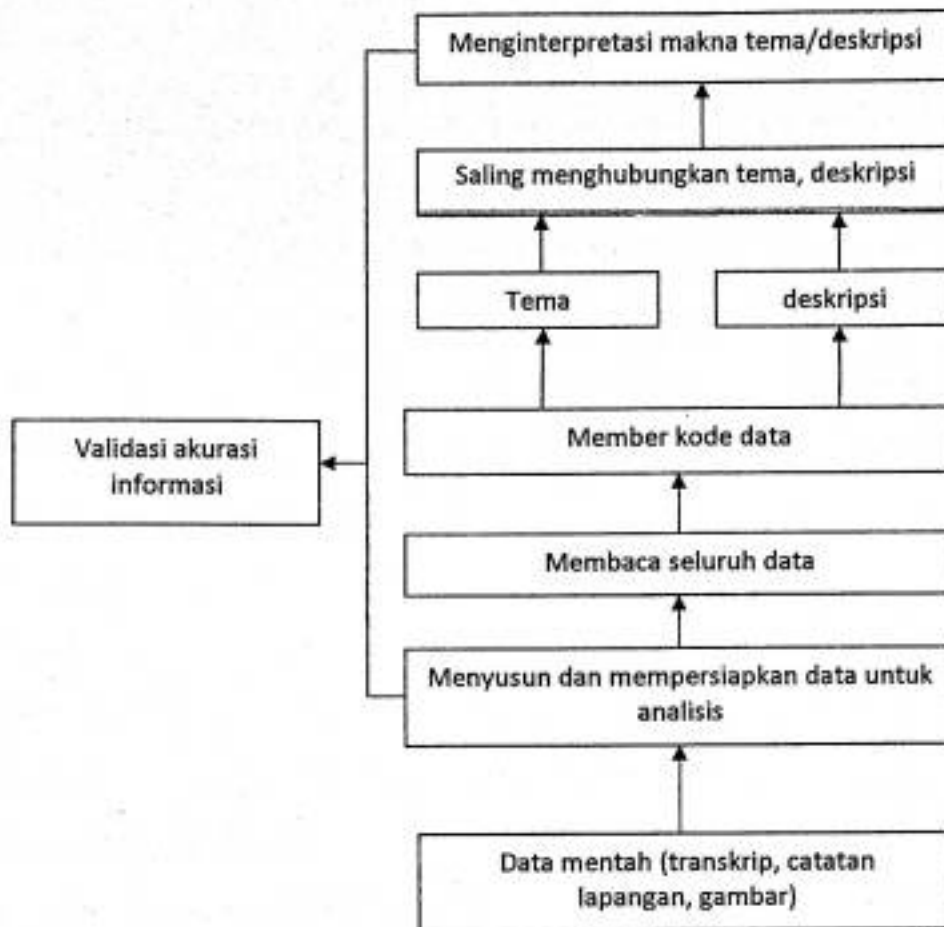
Menginterpretasi makna tema/deskripsi

Saling menghubungkan tema, deskripsi

Tema

deskripsi

Validasi akurasi informasi

Member kode data

Membaca seluruh data

Menyusun dan mempersiapkan data untuk analisis

Data mentah (transkrip, catatan lapangan, gambar)